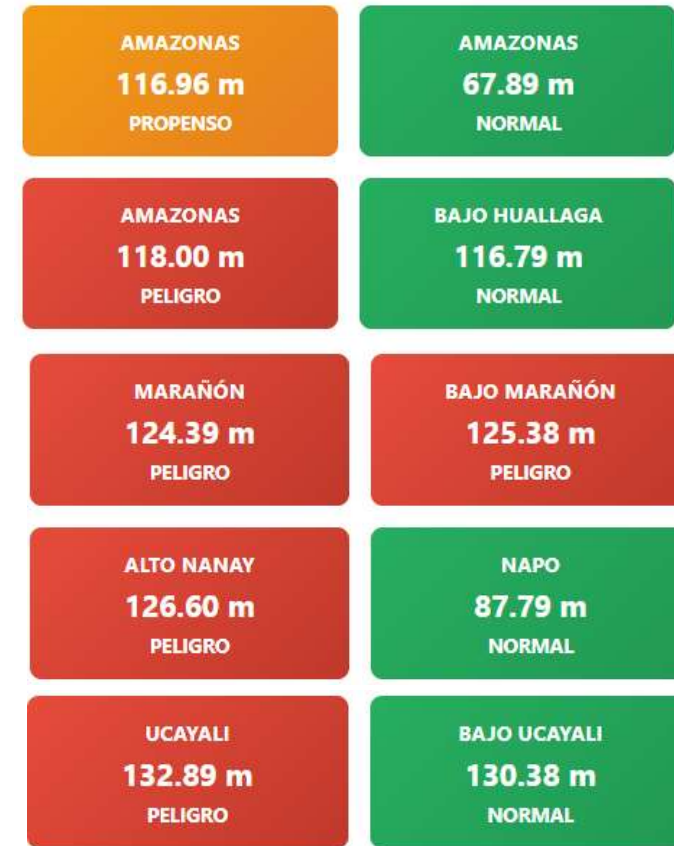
AMAZONAS
116.96 m
PROPENSO

AMAZONAS
67.89 m
NORMAL

AMAZONAS
118.00 m
PELIGRO

BAJO HUALLAGA
116.79 m
NORMAL

MARAÑÓN
124.39 m
PELIGRO

BAJO MARAÑÓN
125.38 m
PELIGRO

ALTO NANAY
126.60 m
PELIGRO

NAPO
87.79 m
NORMAL

UCAYALI
132.89 m
PELIGRO

BAJO UCAYALI
130.38 m
NORMAL